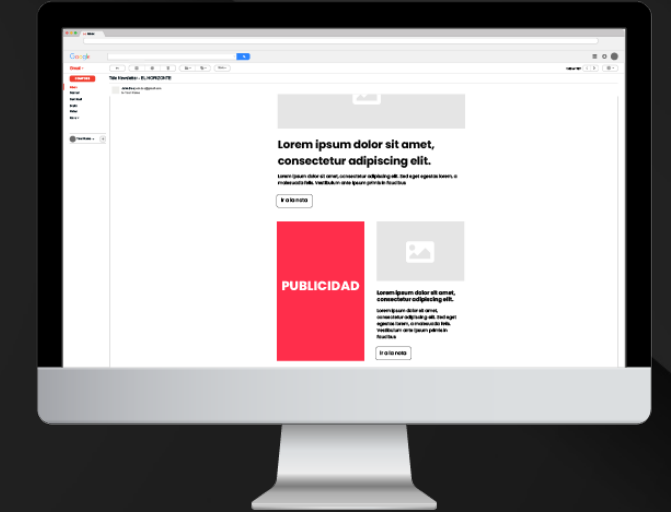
Google

Gmail

REDACTAR

Title Newsletter - EL HORIZONTE

Lorem ipsum dolor sit amet, consectetur adipiscing elit.

Lorem ipsum dolor sit amet, consectetur adipiscing elit. Sed eget egestas lorem, a malesuada felis. Vestibulum ante ipsum primis in faucibus.

Ir a la nota

PUBLICIDAD

Lorem ipsum dolor sit amet, consectetur adipiscing elit.

Lorem ipsum dolor sit amet, consectetur adipiscing elit. Sed eget egestas lorem, a malesuada felis. Vestibulum ante ipsum primis in faucibus.

Ir a la nota